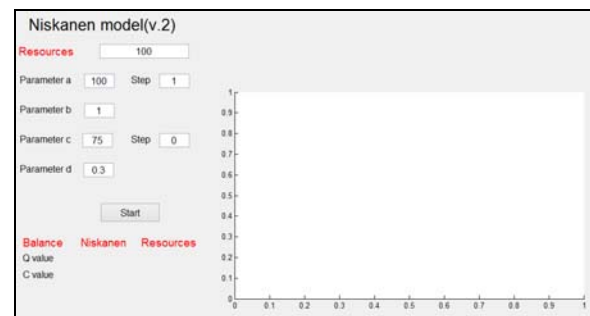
Niskanen model(v.2)

Resources 100

Parameter a 100 Step 1

Parameter b 1

Parameter c 75 Step 0

Parameter d 0.3

Start

Balance Niskanen Resources

Q value

C value

1
0.9
0.8
0.7
0.6
0.5
0.4
0.3
0.2
0.1
0

0 0.1 0.2 0.3 0.4 0.5 0.6 0.7 0.8 0.9 1